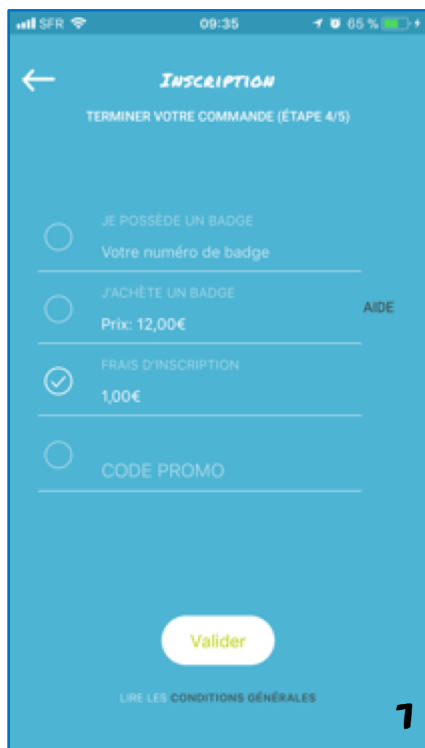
SFR 09:35 65 %

INSCRIPTION

TERMINER VOTRE COMMANDE (ÉTAPE 4/5)

JE POSSÈDE UN BADGE
Votre numéro de badge

J'ACHÈTE UN BADGE
Prix: 12,00€

AIDE

FRAIS D'INSCRIPTION
1,00€

CODE PROMO

Valider

LIRE LES CONDITIONS GÉNÉRALES

1